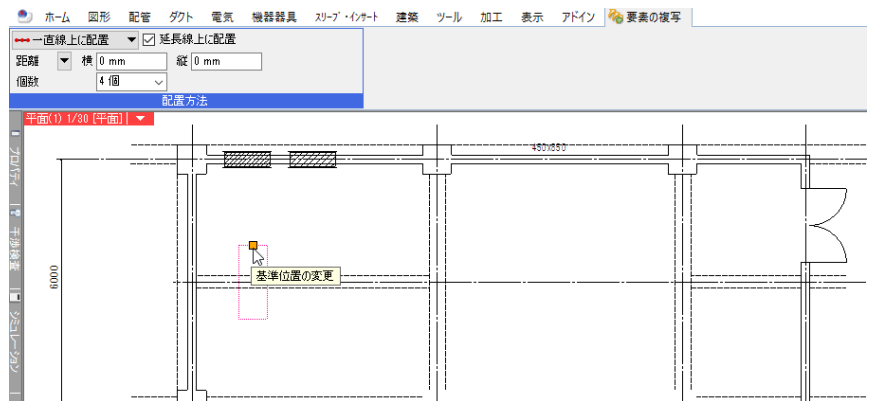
ホーム 図形 配管 ダクト 電気 機器器具 スリーブ・インサート 建築 ツール 加工 表示 アドイン 要素の複写

一直線上に配置 ☑ 延長線上に配置
距離 横 0 mm 縦 0 mm
個数 4 個
配置方法

平面(1) 1/30 [平面]

プロパティ 干渉検査 シミュレーション

450x350

6000

基準位置の変更